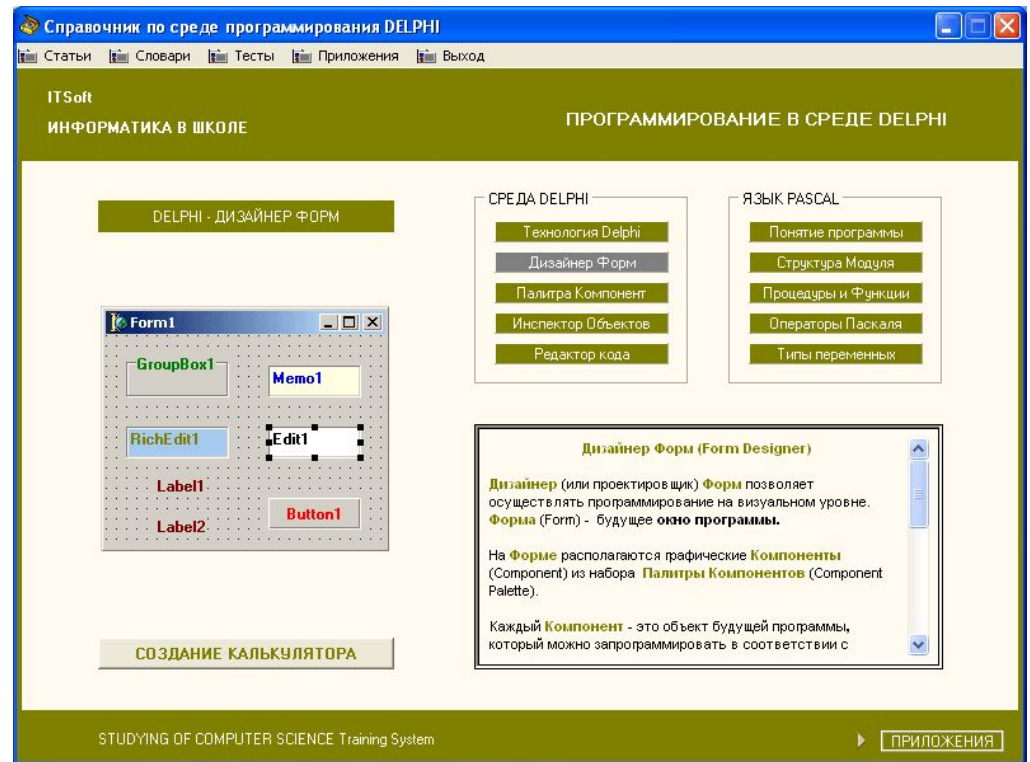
Справочник по среде программирования DELPHI

Статьи Словари Тесты Приложения Выход

ITSoft
ИНФОРМАТИКА В ШКОЛЕ

ПРОГРАММИРОВАНИЕ В СРЕДЕ DELPHI

DELPHI - ДИЗАЙНЕР ФОРМ

Form1

GroupBox1

Memo1

RichEdit1

Edit1

Label1

Label2

Button1

СРЕДА DELPHI
Технология Delphi
Дизайнер Форм
Палитра Компонент
Инспектор Объектов
Редактор кода

ЯЗЫК PASCAL
Понятие программы
Структура Модуля
Процедуры и Функции
Операторы Паскаля
Типы переменных

Дизайнер Форм (Form Designer)

Дизайнер (или проектировщик) Форм позволяет осуществлять программирование на визуальном уровне. Форма (Form) - будущее окно программы.

На Форме располагаются графические Компоненты (Component) из набора Палитры Компонентов (Component Palette).

Каждый Компонент - это объект будущей программы, который можно запрограммировать в соответствии с

СОЗДАНИЕ КАЛЬКУЛЯТОРА

STUDYING OF COMPUTER SCIENCE Training System

ПРИЛОЖЕНИЯ